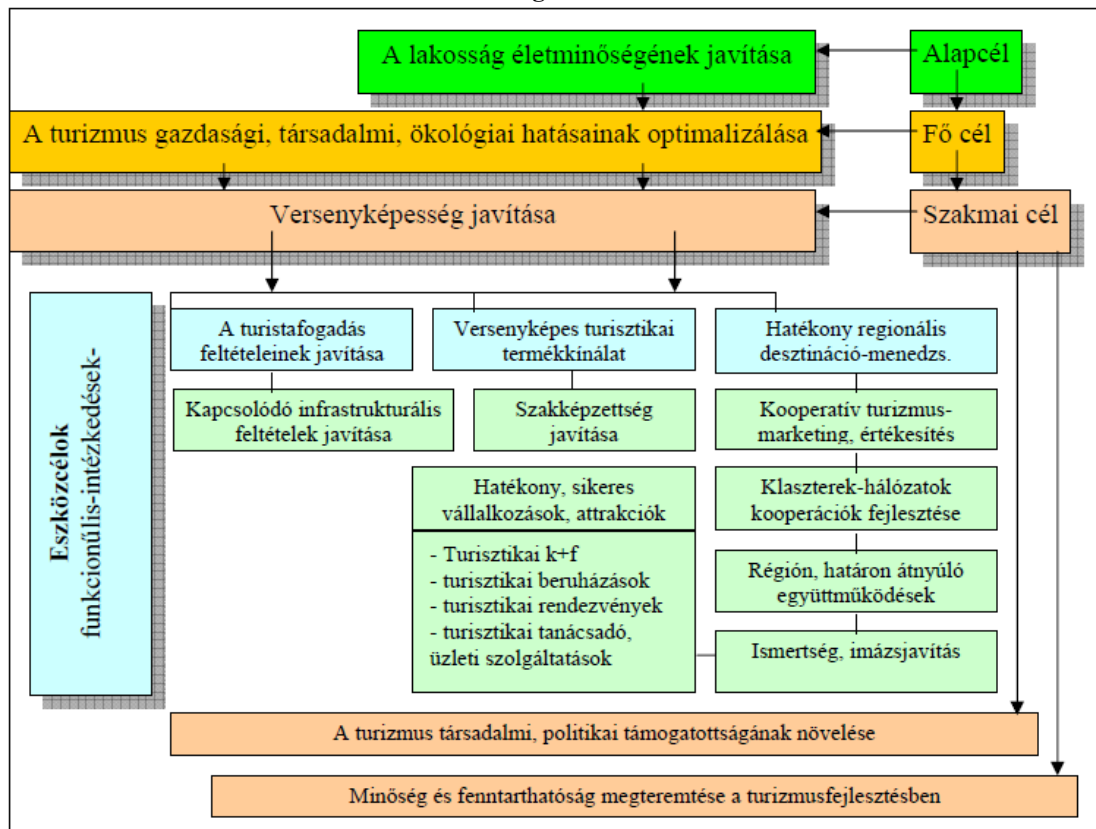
A lakosság életminőségének javítása

Alapcél

A turizmus gazdasági, társadalmi, ökológiai hatásainak optimalizálása

Fő cél

Versenyképesség javítása

Szakmai cél

Eszközcélok funkcionális-intézkedések-

A turistafogadás feltételeinek javítása

Versenyképes turisztikai termékkínálat

Hatékony regionális desztináció-menedzs.

Kapcsolódó infrastrukturális feltételek javítása

Szakképzettség javítása

Kooperatív turizmus-marketing, értékesítés

Hatékony, sikeres vállalkozások, attrakciók

Klaszterek-hálózatok kooperációk fejlesztése

- Turisztikai k+f
- turisztikai beruházások
- turisztikai rendezvények
- turisztikai tanácsadó, üzleti szolgáltatások

Régión, határon átnyúló együttműködések

Ismertség, imázsjavítás

A turizmus társadalmi, politikai támogatottságának növelése

Minőség és fenntarthatóság megteremtése a turizmusfejlesztésben